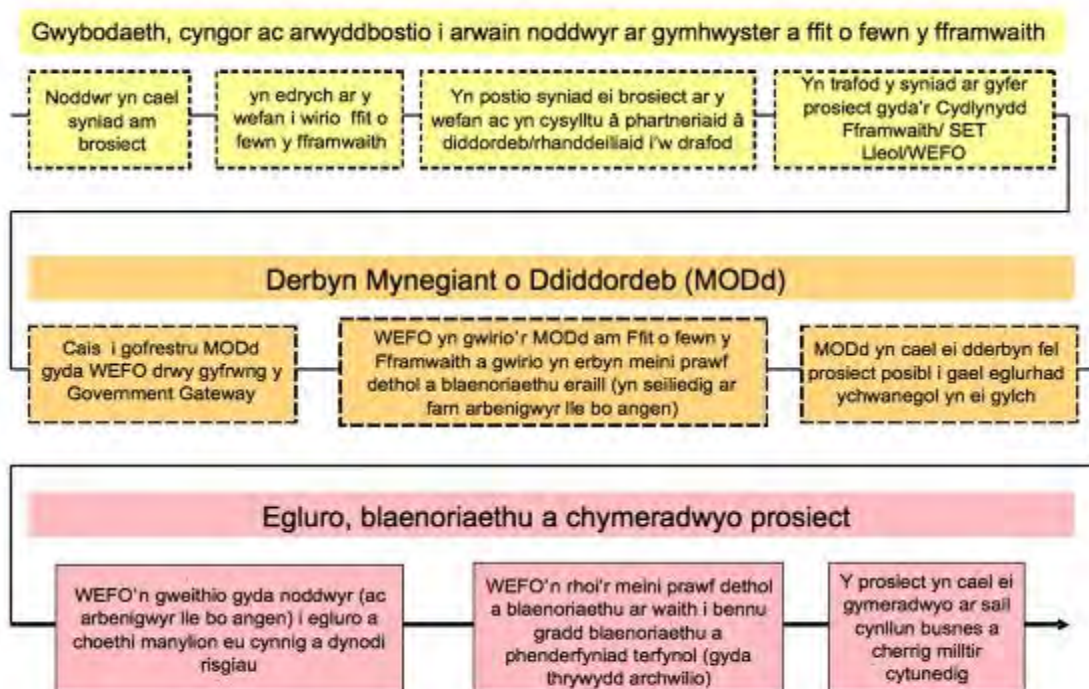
Gwybodaeth, cyngor ac arwyddbostio i arwain noddwyr ar gymhwyster a ffit o fewn y fframwaith

Noddwr yn cael syniad am brosiect

yn edrych ar y wefan i wirio ffit o fewn y fframwaith

Yn postio syniad ei brosiect ar y wefan ac yn cysylltu â phartneriaid â diddordeb/rhanddeiliaid i'w drafod

Yn trafod y syniad ar gyfer prosiect gyda'r Cydlynydd Fframwaith/ SET Lleol/WEFO

Derbyn Mynegiant o Ddiddordeb (MODd)

Cais i gofrestru MODd gyda WEFO drwy gyfrwng y Government Gateway

WEFO yn gwirio'r MODd am Ffit o fewn y Fframwaith a gwirio yn erbyn meini prawf dethol a blaenoriaethu eraill (yn seiliedig ar farn arbenigwyr lle bo angen)

MODd yn cael ei dderbyn fel prosiect posibl i gael eglurhad ychwanegol yn ei gylch

Egluro, blaenoriaethu a chymeradwyo prosiect

WEFO'n gweithio gyda noddwyr (ac arbenigwyr lle bo angen) i egluro a choethi manylion eu cynnig a dynodi risgiau

WEFO'n rhoi'r meini prawf dethol a blaenoriaethu ar waith i bennu gradd blaenoriaethu a phenderfyniad terfynol (gyda thrywydd archwilio)

Y prosiect yn cael ei gymeradwyo ar sail cynllun busnes a cherrig milltir cytunedig